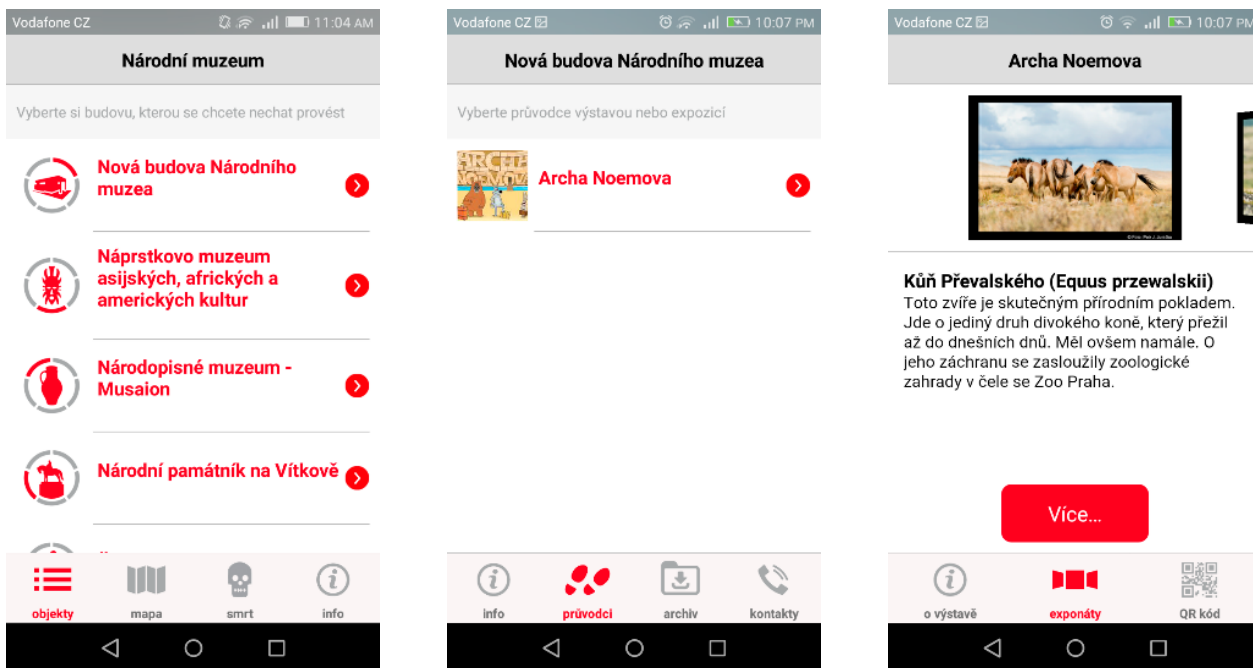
Vodafone CZ 11:04 AM

Národní muzeum

Vyberte si budovu, kterou se chcete nechat provést

Nová budova Národního muzea

Náprstkovo muzeum asijských, afrických a amerických kultur

Národopisné muzeum - Musaion

Národní památník na Vítkově

objekty
mapa
smrt
info

Vodafone CZ 10:07 PM

Nová budova Národního muzea

Vyberte průvodce výstavou nebo expozicí

ARCHA NOEMOVA

Archa Noemova

info
průvodci
archiv
kontakty

Vodafone CZ 10:07 PM

Archa Noemova

Kůň Převalského (Equus przewalskii)
Toto zvíře je skutečným přírodním pokladem. Jde o jediný druh divokého koně, který přežil až do dnešních dnů. Měl ovšem namále. O jeho záchranu se zasloužily zoologické zahrady v čele se Zoo Praha.

Více...

o výstavě
exponáty
QR kód